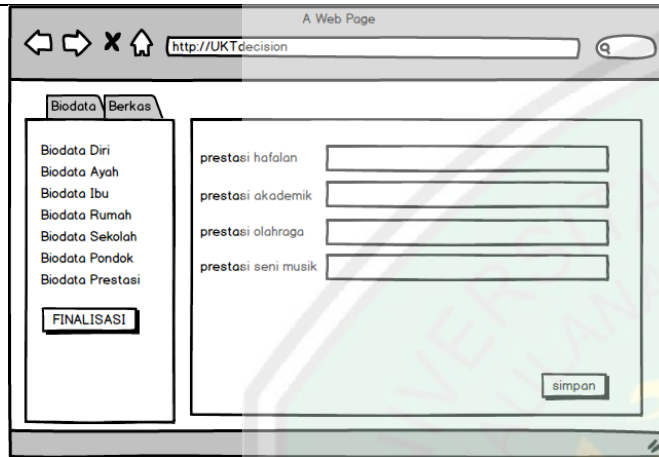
A Web Page

http://UKTdecision

Biodata Berkas

Biodata Diri
Biodata Ayah
Biodata Ibu
Biodata Rumah
Biodata Sekolah
Biodata Pondok
Biodata Prestasi

FINALISASI

prestasi hafalan
prestasi akademik
prestasi olahraga
prestasi seni musik

simpan